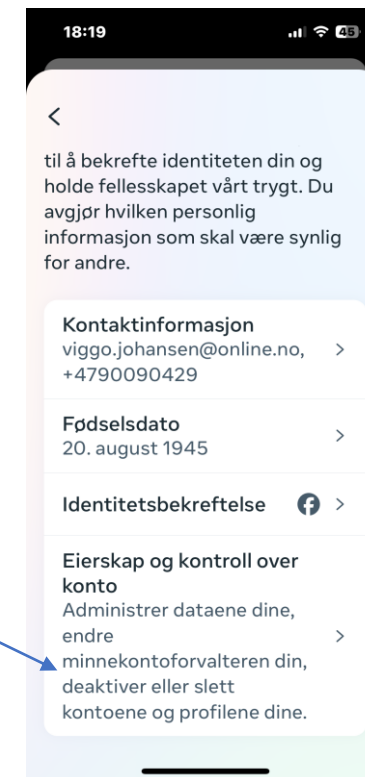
18:19

45

<

til å bekrefte identiteten din og holde fellesskapet vårt trygt. Du avgjør hvilken personlig informasjon som skal være synlig for andre.

Kontaktinformasjon
viggo.johansen@online.no, +4790090429 >

Fødselsdato
20. august 1945 >

Identitetsbekreftelse >

Eierskap og kontroll over konto
Administrer dataene dine, endre minnekontoforvalteren din, deaktiver eller slett kontoene og profilene dine. >